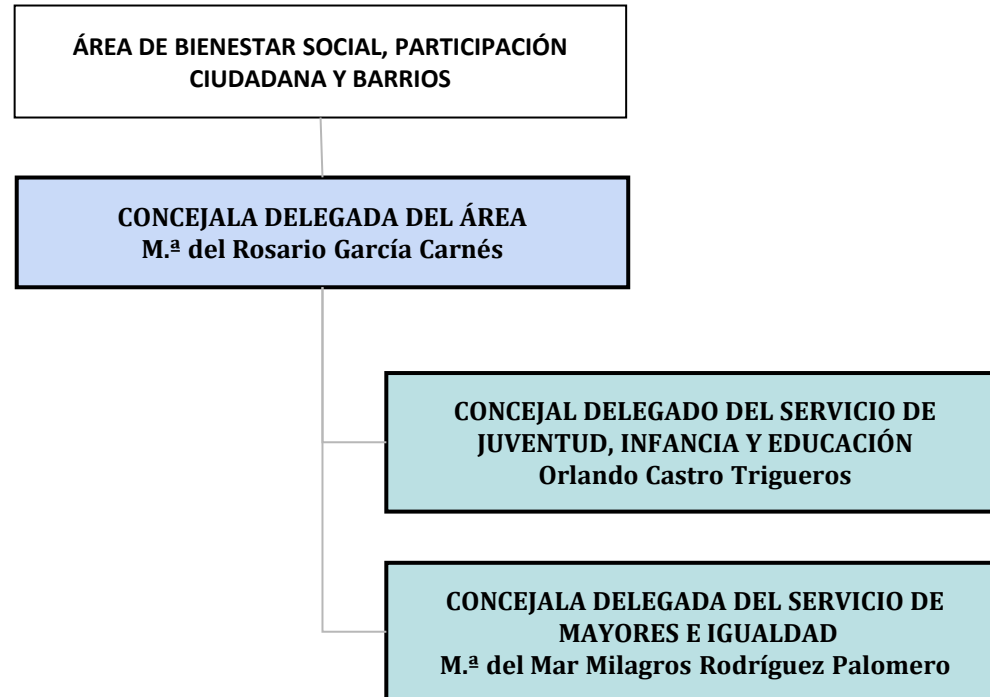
ÁREA DE BIENESTAR SOCIAL, PARTICIPACIÓN CIUDADANA Y BARRIOS

CONCEJALA DELEGADA DEL ÁREA
M.ª del Rosario García Carnés

CONCEJAL DELEGADO DEL SERVICIO DE JUVENTUD, INFANCIA Y EDUCACIÓN
Orlando Castro Trigueros

CONCEJALA DELEGADA DEL SERVICIO DE MAYORES E IGUALDAD
M.ª del Mar Milagros Rodríguez Palomero